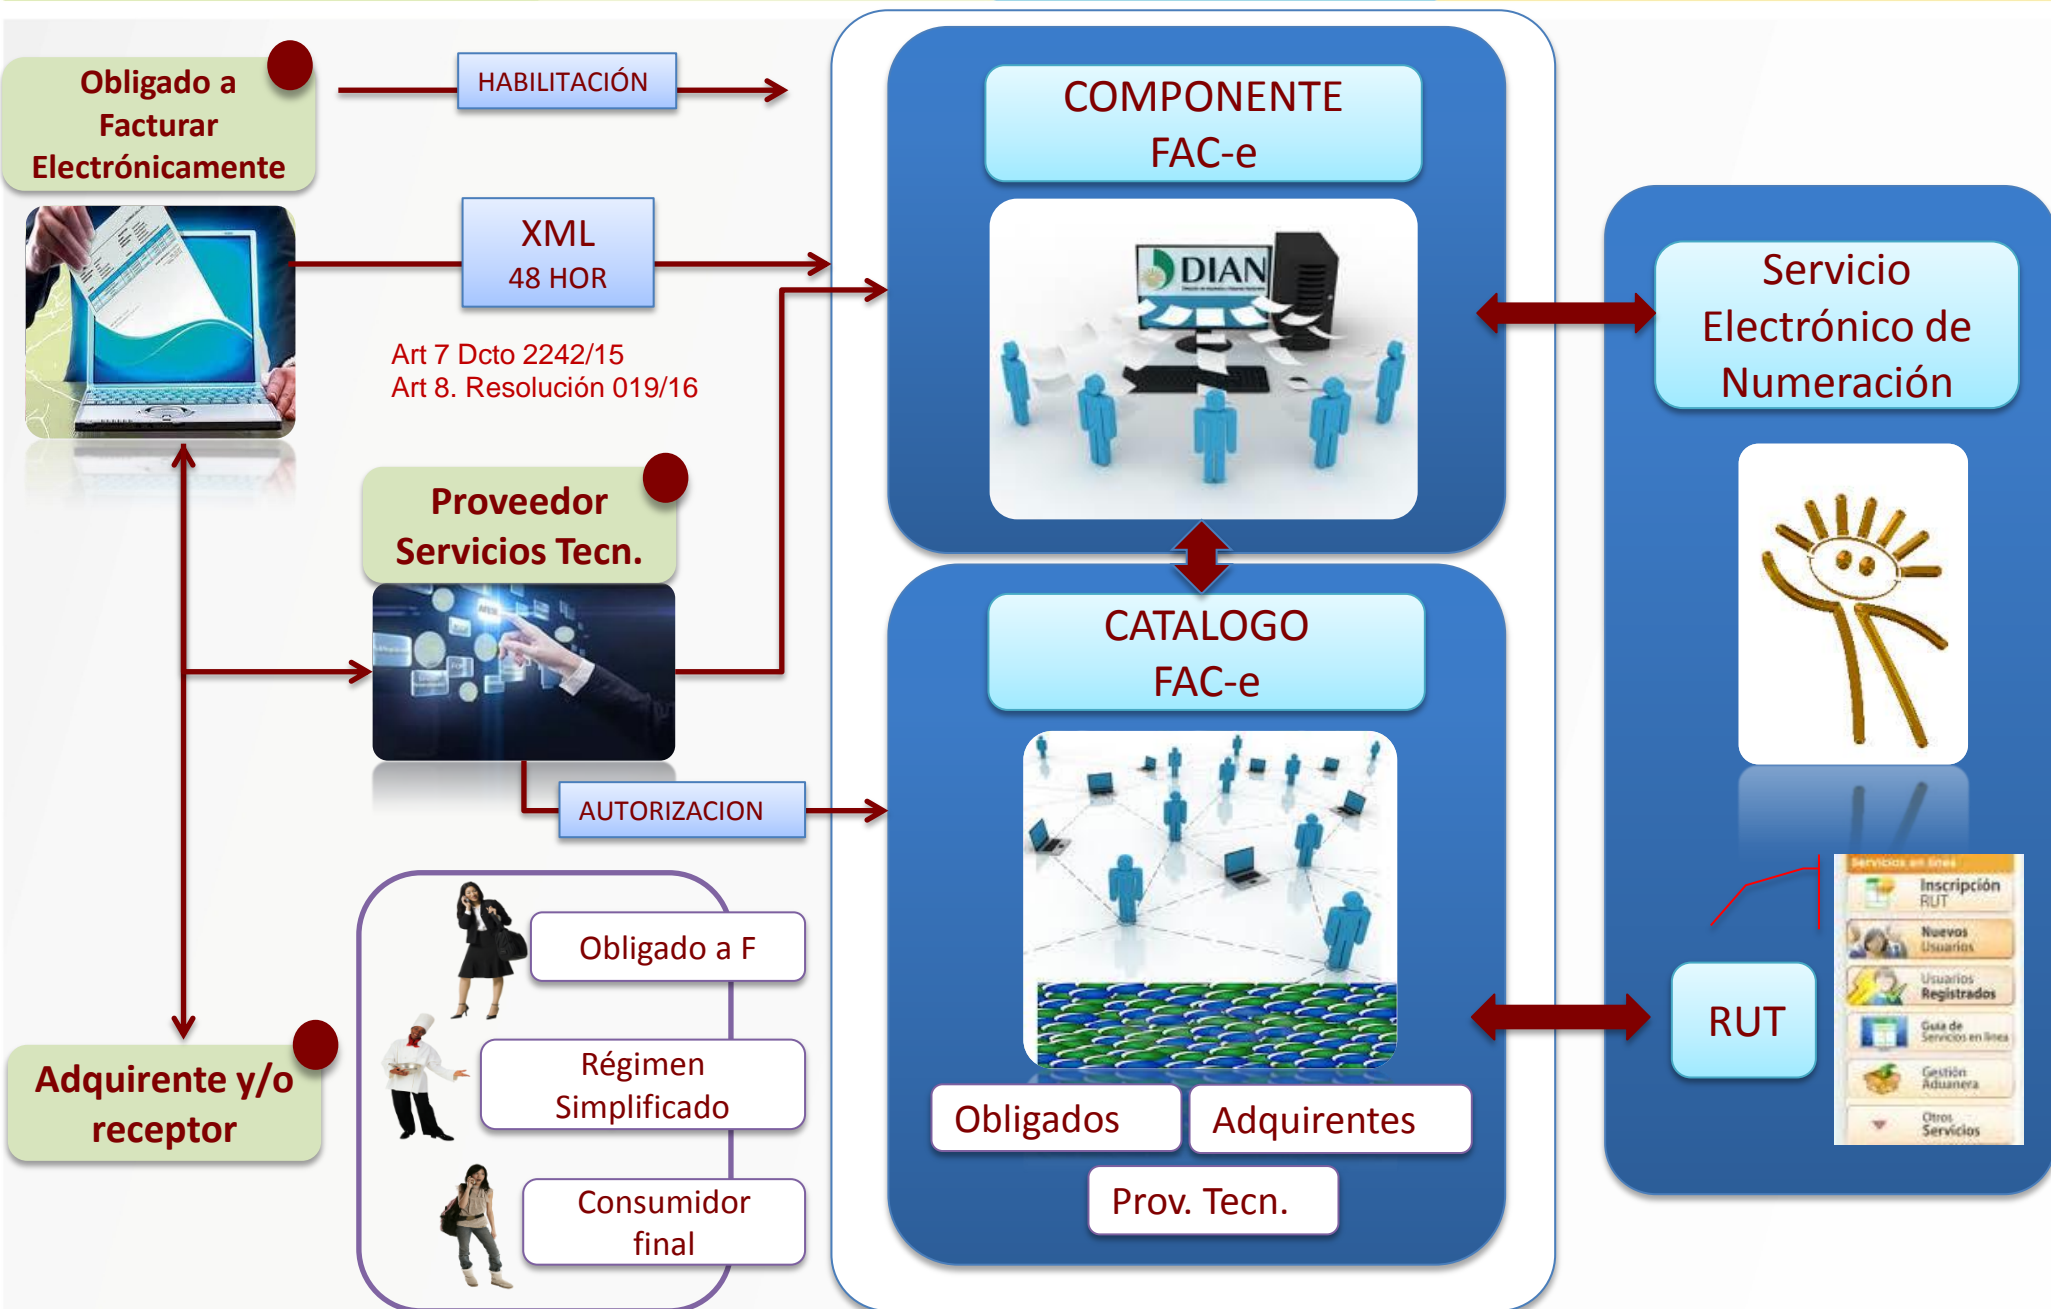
Obligado a Facturar Electrónicamente

HABILITACIÓN

XML
48 HOR

Art 7 Dcto 2242/15
Art 8. Resolución 019/16

Proveedor Servicios Tecn.

AUTORIZACION

Obligado a F

Régimen Simplificado

Consumidor final

Adquirente y/o receptor

COMPONENTE FAC-e

DIAN

CATALOGO FAC-e

Obligados

Adquirentes

Prov. Tecn.

Servicio Electrónico de Numeración

RUT

Servicios en línea
Inscripción RUT
Nuevos Usuarios
Usuarios Registrados
Guía de Servicios en línea
Gestión Aduanera
Otros Servicios